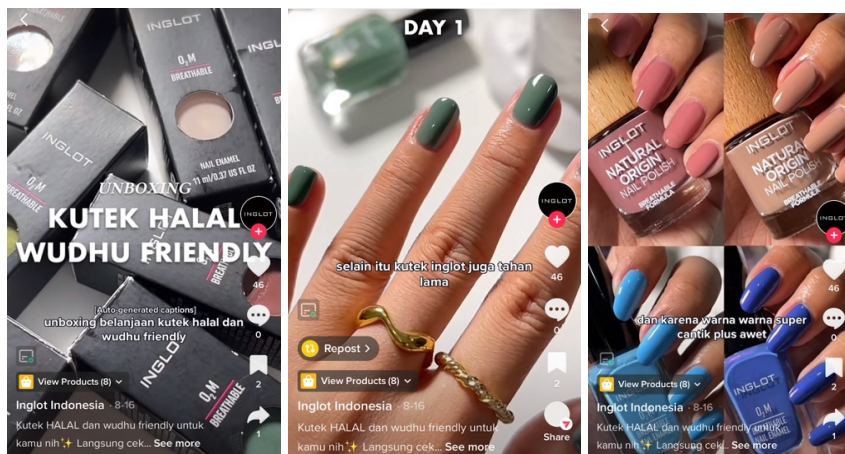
INGLOT
O₂M
BREATHABLE
NAIL ENAMEL
11 ml/0.37 US FL OZ
INGLOT
O₂M
BREATHABLE
UNBOXING
KUTEK HALAL WUDHU FRIENDLY
INGLOT
46
[Auto-generated captions]
unboxing belanjaan kutek halal dan wudhu friendly
0
2
1
View Products (8)
Inglot Indonesia · 8-16
Kutek HALAL dan wudhu friendly untuk kamu nih✨ Langsung cek... See more

DAY 1
INGLOT
46
selain itu kutek inglot juga tahan lama
0
Repost
2
View Products (8)
Inglot Indonesia · 8-16
Kutek HALAL dan wudhu friendly untuk kamu nih✨ Langsung cek... See more
Share

INGLOT
NATURAL ORIGIN
NAIL POLISH
BREATHABLE FORMULA
INGLOT
NATURAL ORIGIN
NAIL POLISH
BREATHABLE FORMULA
INGLOT
46
dan karena warna warna super cantik plus awet
0
O₂M
2
View Products (8)
Inglot Indonesia · 8-16
Kutek HALAL dan wudhu friendly untuk kamu nih✨ Langsung cek... See more
1